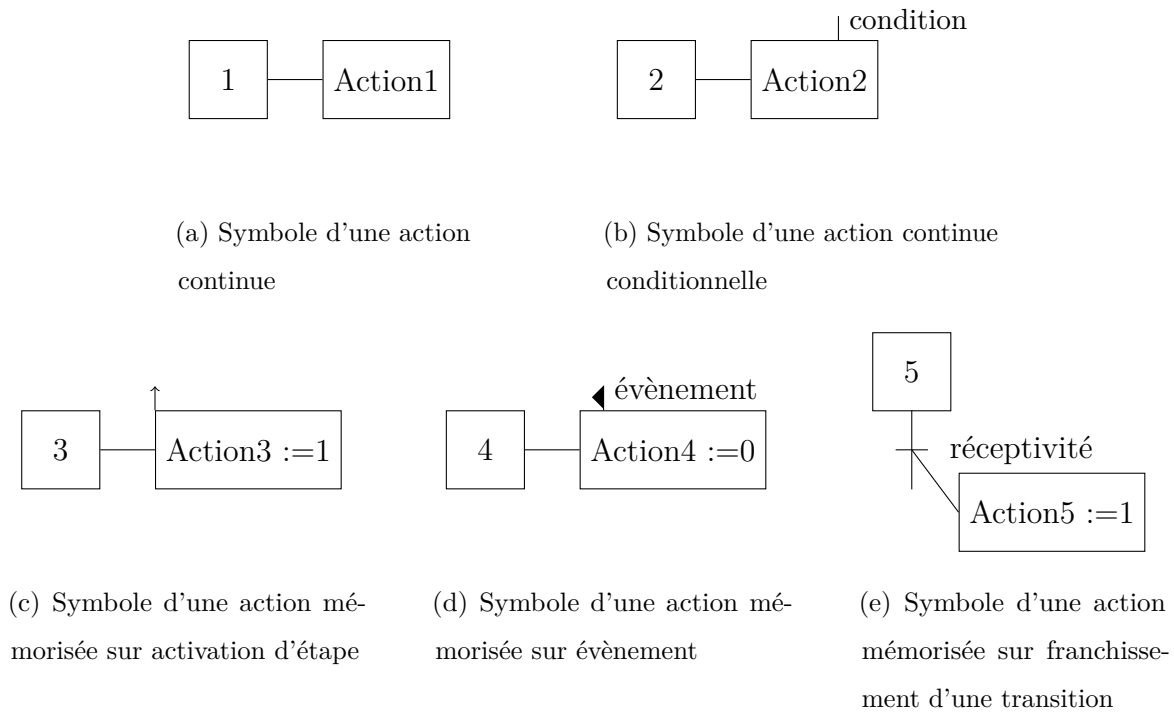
1 Action1

condition
2 Action2

(a) Symbole d'une action continue

(b) Symbole d'une action continue conditionnelle

3 Action3 :=1

évènement
4 Action4 :=0

5
réceptivité
Action5 :=1

(c) Symbole d'une action mémorisée sur activation d'étape

(d) Symbole d'une action mémorisée sur évènement

(e) Symbole d'une action mémorisée sur franchissement d'une transition